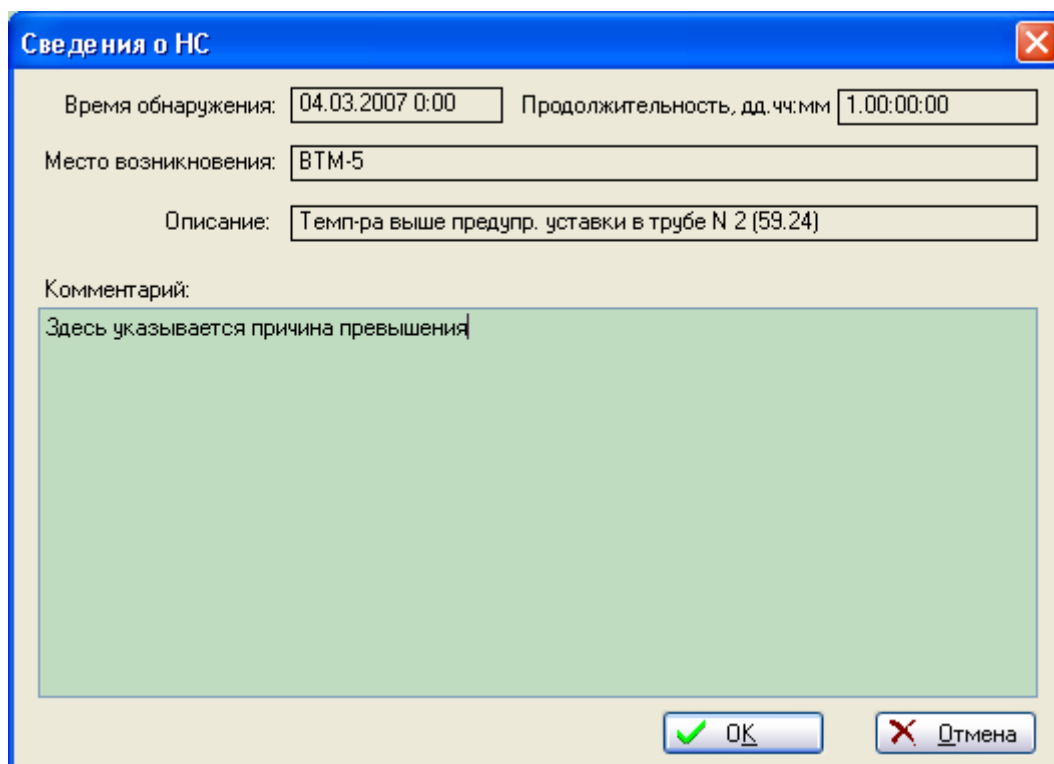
Сведения о НС

Время обнаружения: 04.03.2007 0:00

Продолжительность, дд.чч:мм 1.00:00:00

Место возникновения: ВТМ-5

Описание: Темп-ра выше предупр. уставки в трубе N 2 (59.24)

Комментарий:

Здесь указывается причина превышения

OK

Отмена